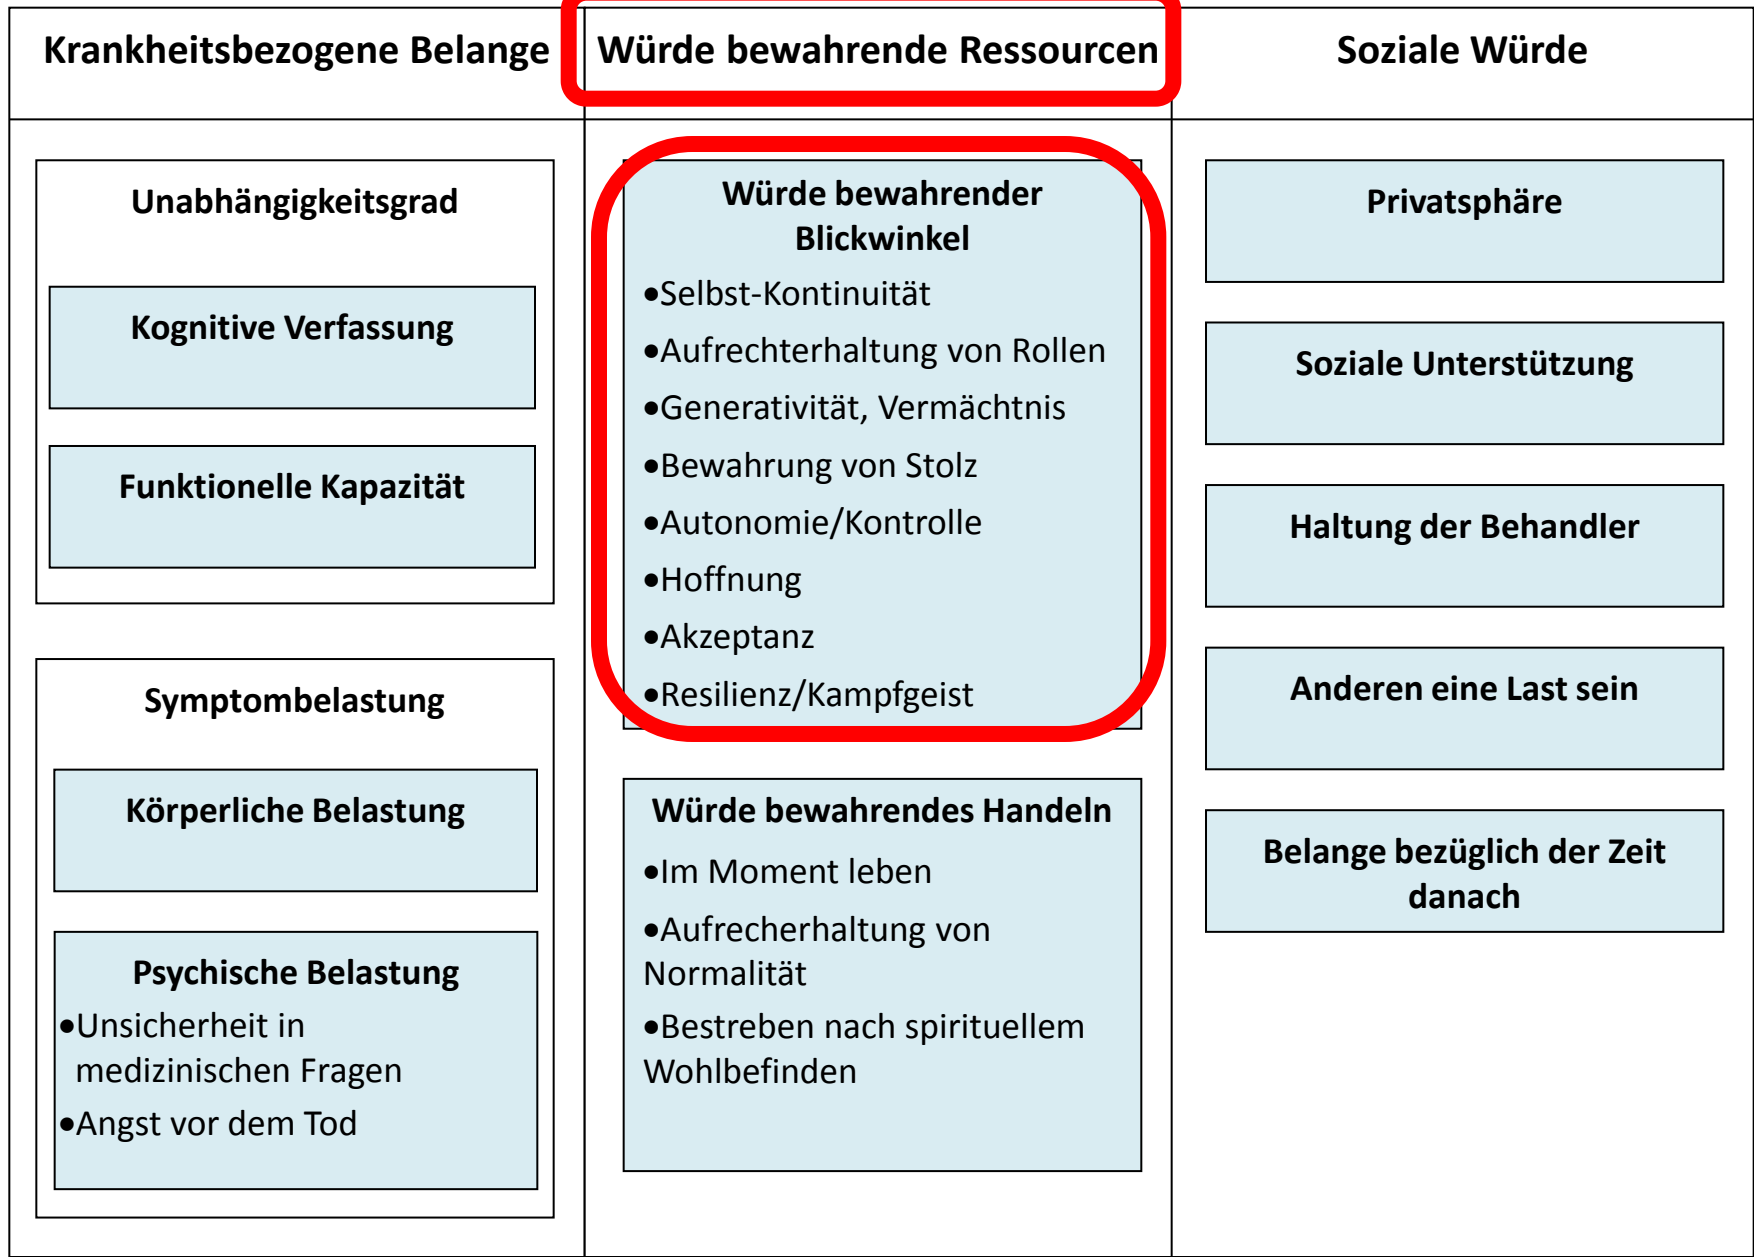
Krankheitsbezogene Belange

Unabhängigkeitsgrad

Kognitive Verfassung

Funktionelle Kapazität

Symptombelastung

Körperliche Belastung

Psychische Belastung
•Unsicherheit in medizinischen Fragen
•Angst vor dem Tod

Würde bewahrende Ressourcen

Würde bewahrender Blickwinkel
•Selbst-Kontinuität
•Aufrechterhaltung von Rollen
•Generativität, Vermächtnis
•Bewahrung von Stolz
•Autonomie/Kontrolle
•Hoffnung
•Akzeptanz
•Resilienz/Kampfgeist

Würde bewahrendes Handeln
•Im Moment leben
•Aufrecherhaltung von Normalität
•Bestreben nach spirituellem Wohlbefinden

Soziale Würde

Privatsphäre

Soziale Unterstützung

Haltung der Behandler

Anderen eine Last sein

Belange bezüglich der Zeit danach